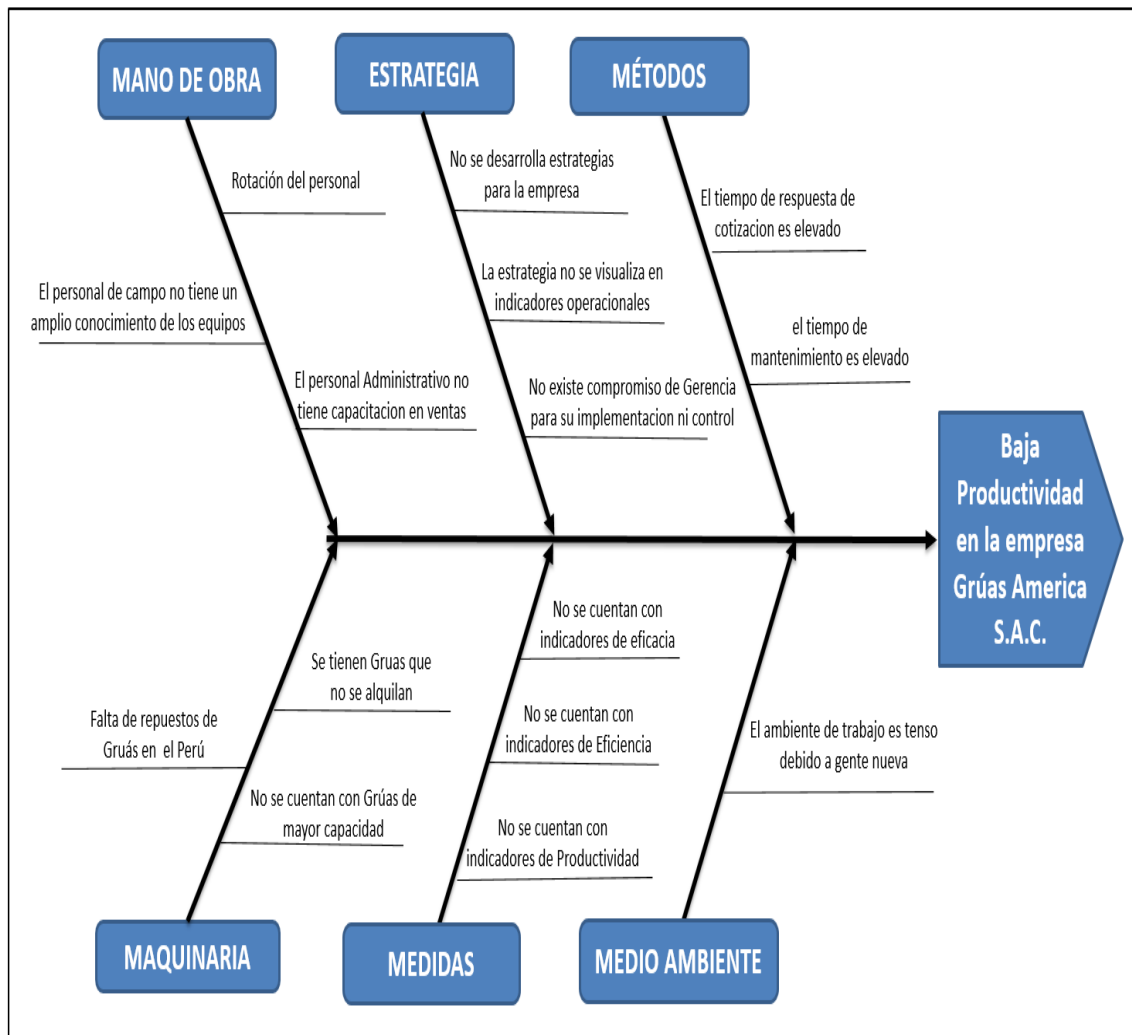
MANO DE OBRA

ESTRATEGIA

MÉTODOS

Rotación del personal

El personal de campo no tiene un amplio conocimiento de los equipos

El personal Administrativo no tiene capacitacion en ventas

No se desarrolla estrategias para la empresa

La estrategia no se visualiza en indicadores operacionales

No existe compromiso de Gerencia para su implementacion ni control

El tiempo de respuesta de cotizacion es elevado

el tiempo de mantenimiento es elevado

Baja Productividad en la empresa Grúas America S.A.C.

Se tienen Gruas que no se alquilan

Falta de repuestos de Gruás en el Perú

No se cuentan con Grúas de mayor capacidad

No se cuentan con indicadores de eficacia

No se cuentan con indicadores de Eficiencia

No se cuentan con indicadores de Productividad

El ambiente de trabajo es tenso debido a gente nueva

MAQUINARIA

MEDIDAS

MEDIO AMBIENTE